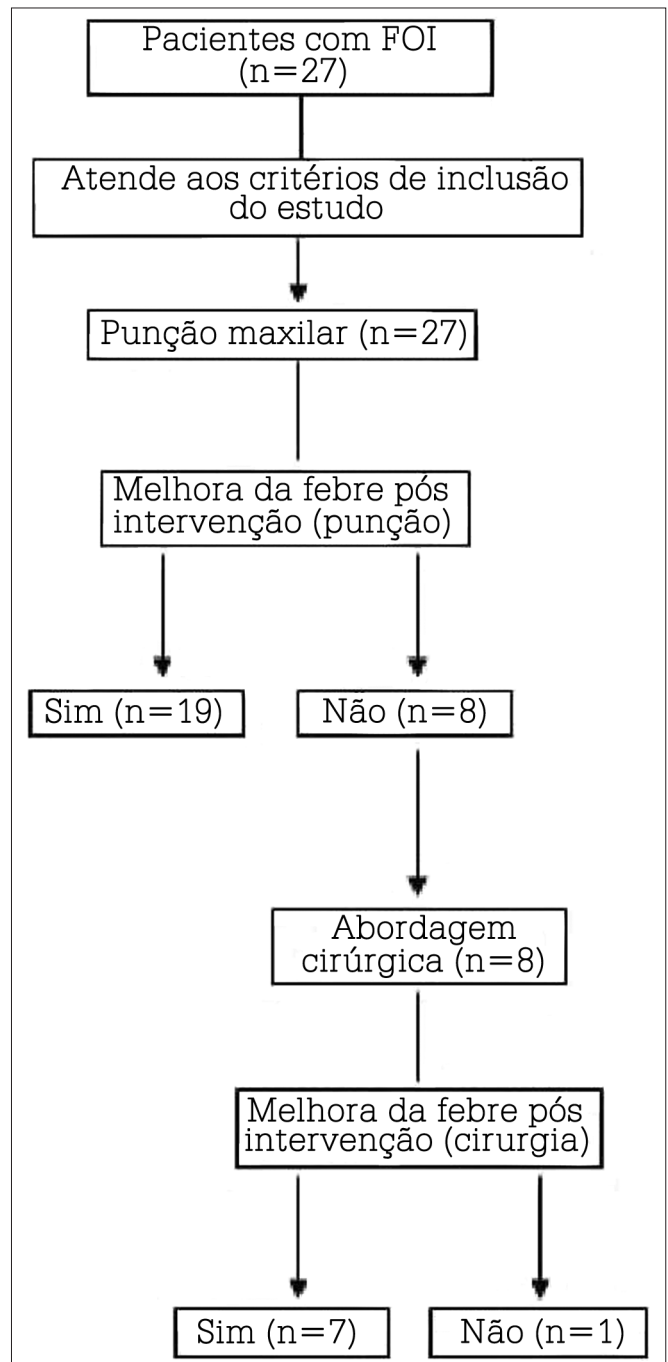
Pacientes com FOI (n=27)

Atende aos critérios de inclusão do estudo

Punção maxilar (n=27)

Melhora da febre pós intervenção (punção)

Sim (n=19)

Não (n=8)

Abordagem cirúrgica (n=8)

Melhora da febre pós intervenção (cirurgia)

Sim (n=7)

Não (n=1)